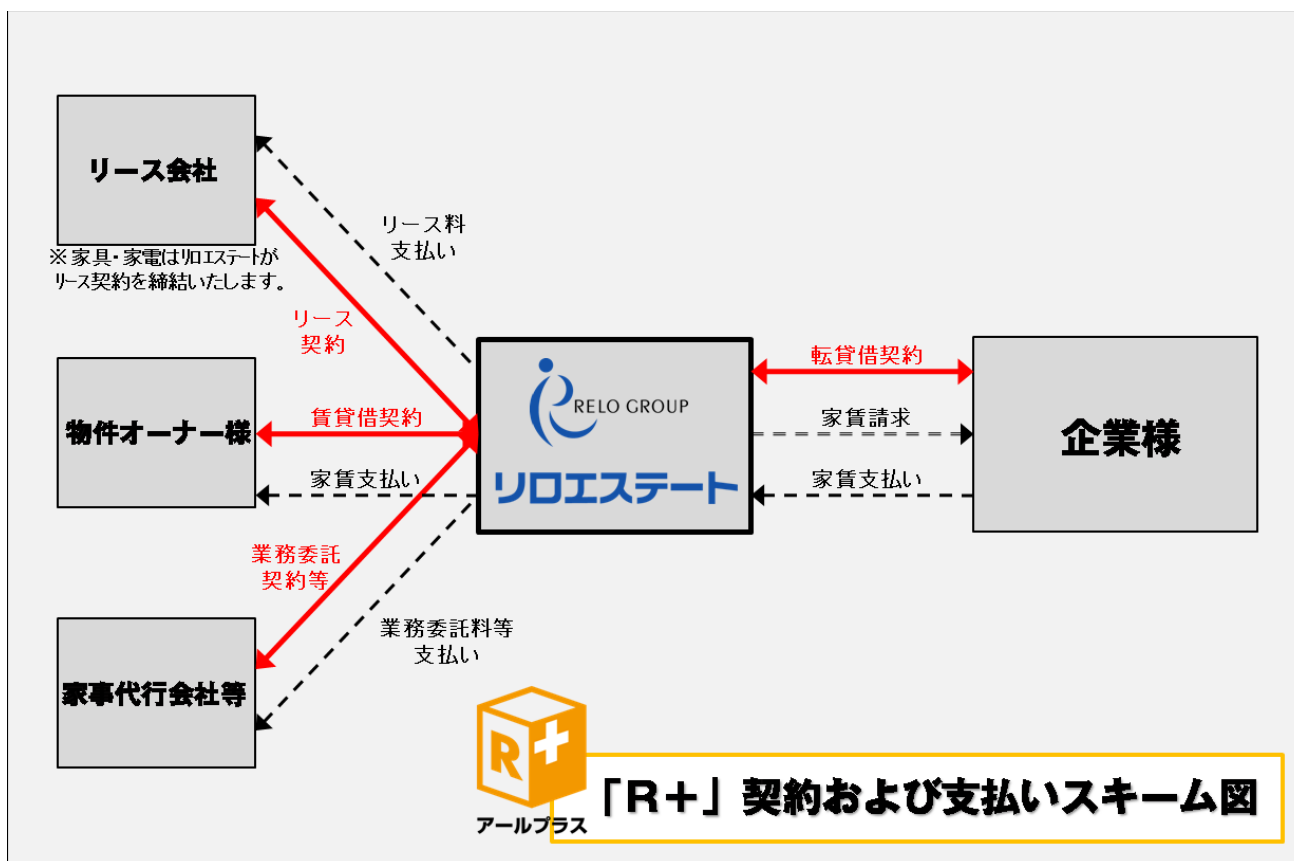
リース会社

※家具・家電はリロエステートがリース契約を締結いたします。

リース料
支払い

リース
契約

物件オーナー様

賃貸借契約

家賃支払い

業務委託
契約等

業務委託料等
支払い

家事代行会社等

RELO GROUP
リロエステート

転貸借契約

家賃請求

家賃支払い

企業様

R+
アールプラス

「R＋」契約および支払いスキーム図